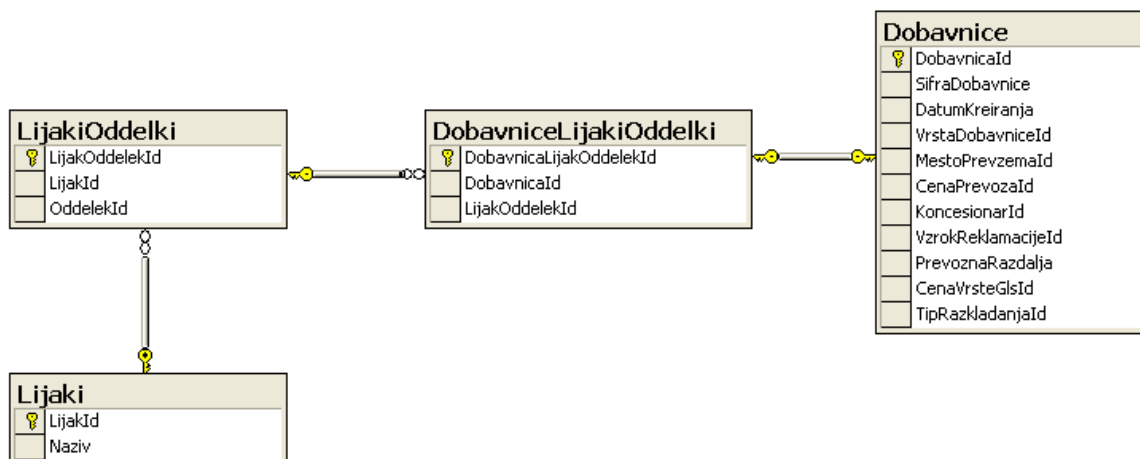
Dobavnice
DobavnicaId
SifraDobavnice
DatumKreiranja
VrstaDobavniceId
MestoPrevzemaId
CenaPrevozaId
KoncesionarId
VzrokReklamacijeId
PrevoznaRazdalja
CenaVrsteGlsId
TipRazkladanjaId

LijakiOddelki
LijakOddelekId
LijakId
OddelekId

DobavniceLijakiOddelki
DobavnicaLijakOddelekId
DobavnicaId
LijakOddelekId

Lijaki
LijakId
Naziv